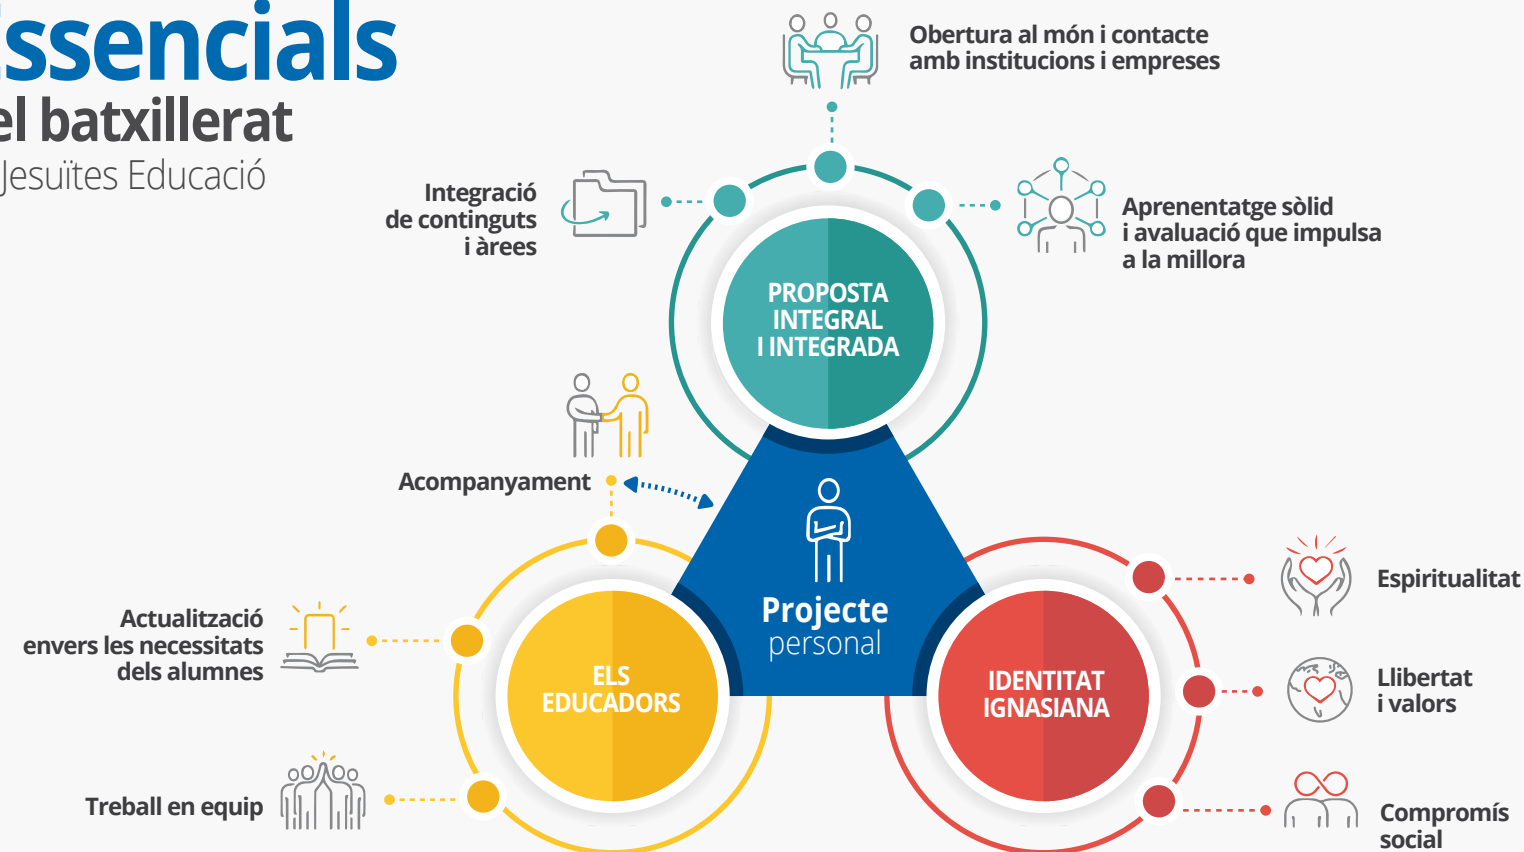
ssencials
el batxillerat
Jesuïtes Educació

Obertura al món i contacte amb institucions i empreses

Integració de continguts i àrees

Aprenentatge sòlid i avaluació que impulsa a la millora

PROPOSTA INTEGRAL I INTEGRADA

Acompanyament

Projecte personal

Actualització envers les necessitats dels alumnes

ELS EDUCADORS

Treball en equip

IDENTITAT IGNASIANA

Espiritualitat

Llibertat i valors

Compromís social